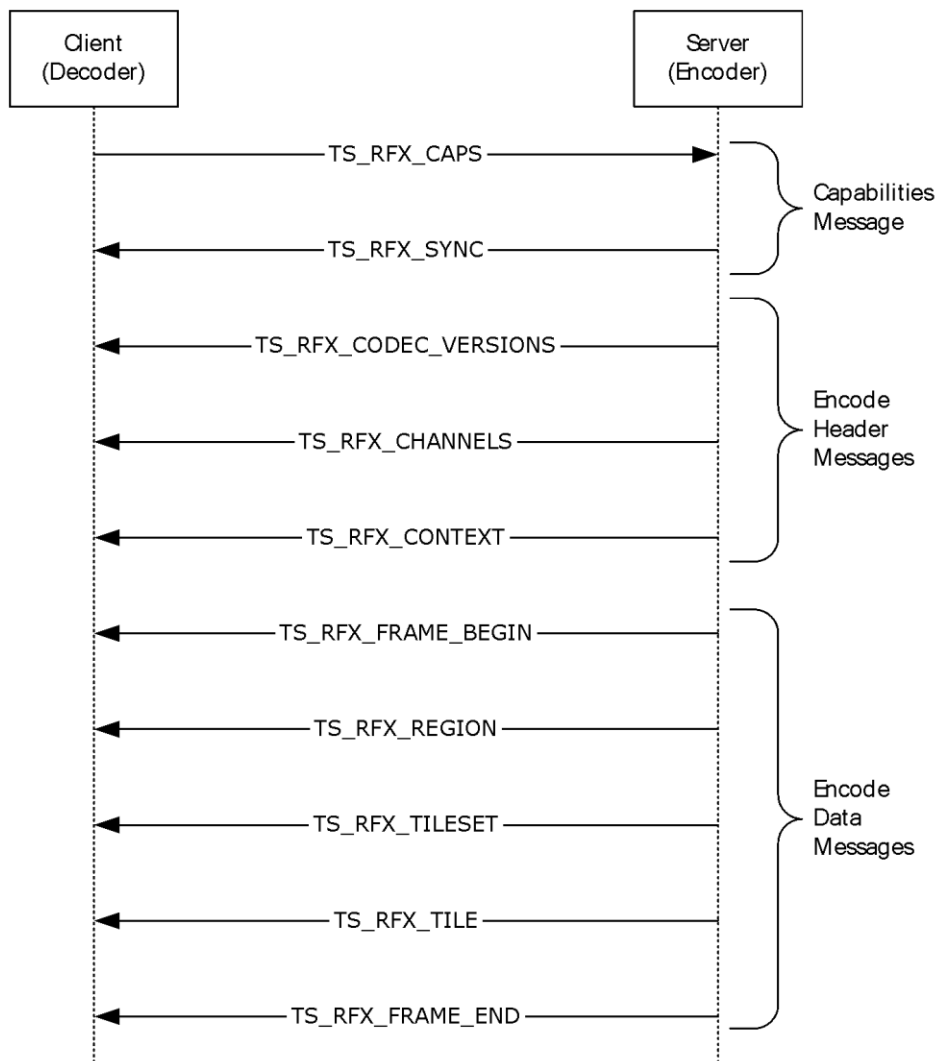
Client
(Decoder)

Server
(Encoder)

TS_RFX_CAPS

TS_RFX_SYNC

Capabilities
Message

TS_RFX_CODEC_VERSIONS

TS_RFX_CHANNELS

TS_RFX_CONTEXT

Encode
Header
Messages

TS_RFX_FRAME_BEGIN

TS_RFX_REGION

TS_RFX_TILESET

TS_RFX_TILE

TS_RFX_FRAME_END

Encode
Data
Messages